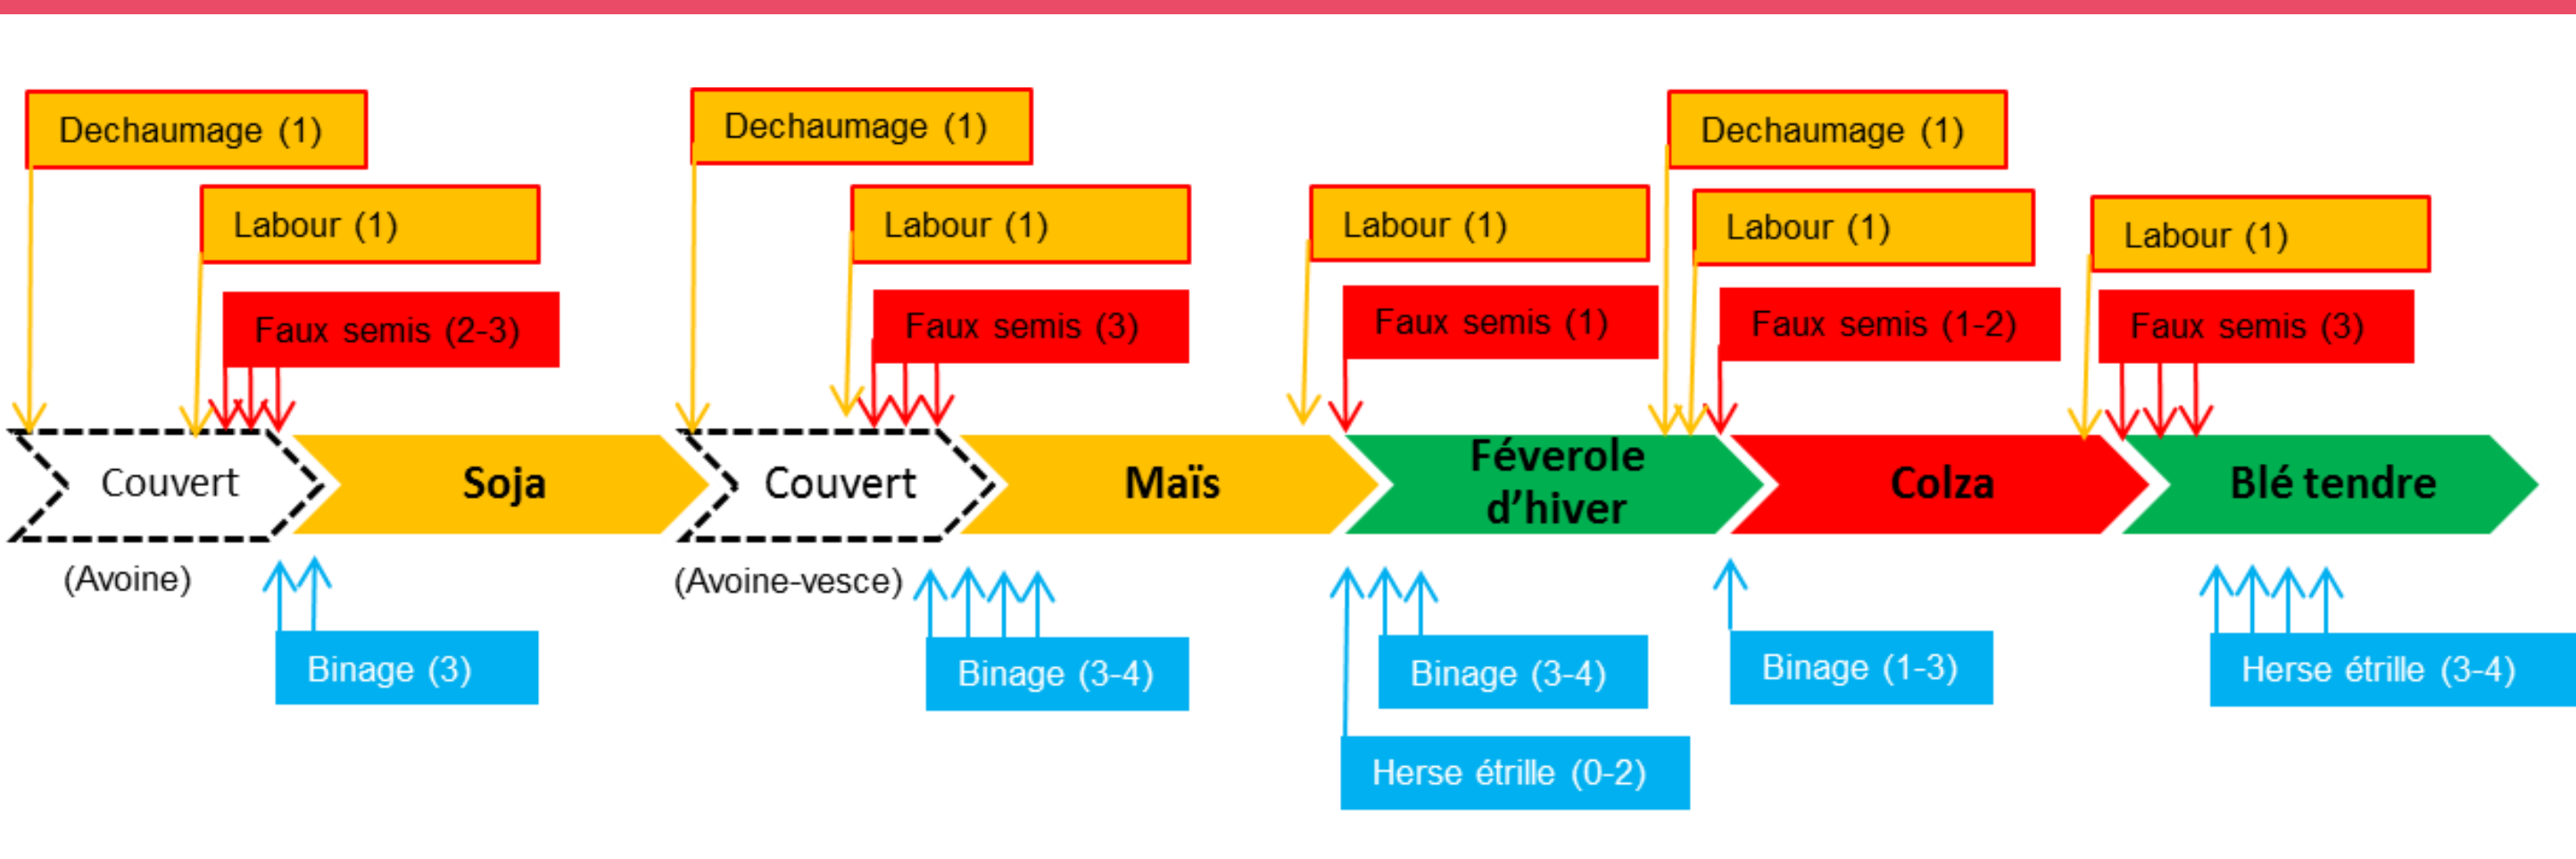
Dechaumage (1)

Labour (1)

Faux semis (2-3)

Dechaumage (1)

Labour (1)

Faux semis (3)

Labour (1)

Faux semis (1)

Dechaumage (1)

Labour (1)

Faux semis (1-2)

Labour (1)

Faux semis (3)

Couvert

Soja

Couvert

Maïs

Féverole d'hiver

Colza

Blé tendre

(Avoine)

(Avoine-vesce)

Binage (3)

Binage (3-4)

Binage (3-4)

Herse étrille (0-2)

Binage (1-3)

Herse étrille (3-4)